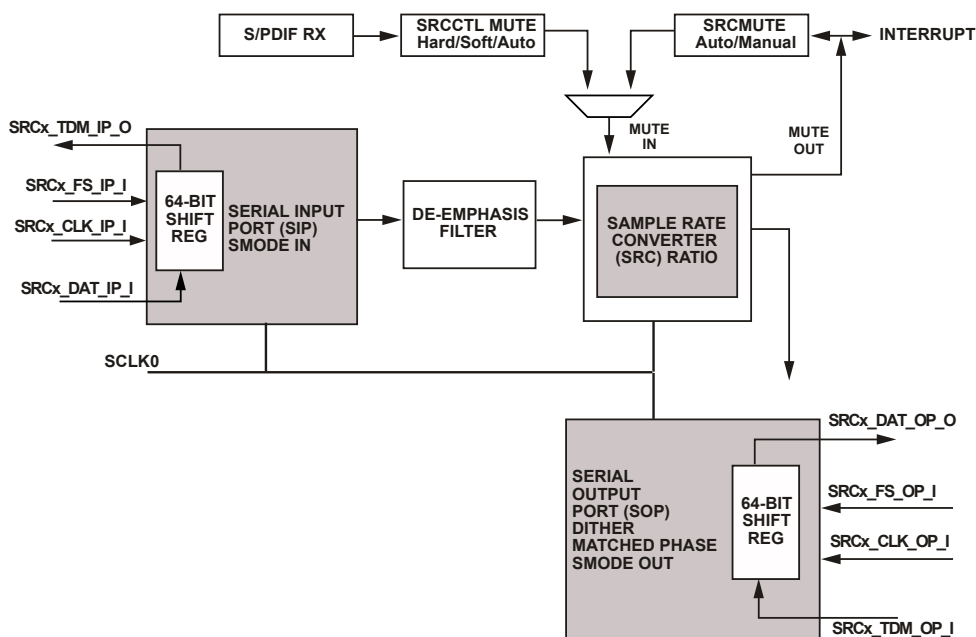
S/PDIF RX

SRCCTL MUTE
Hard/Soft/Auto

SRCMUTE
Auto/Manual

INTERRUPT

MUTE
IN

MUTE
OUT

SRCx_TDM_IP_O

SRCx_FS_IP_I

SRCx_CLK_IP_I

SRCx_DAT_IP_I

64-BIT
SHIFT
REG

SERIAL INPUT
PORT (SIP)
SMODE IN

DE-EMPHASIS
FILTER

SAMPLE RATE
CONVERTER
(SRC) RATIO

SCLK0

SRCx_DAT_OP_O

SERIAL
OUTPUT
PORT (SOP)
DITHER
MATCHED PHASE
SMODE OUT

64-BIT
SHIFT
REG

SRCx_FS_OP_I

SRCx_CLK_OP_I

SRCx_TDM_OP_I